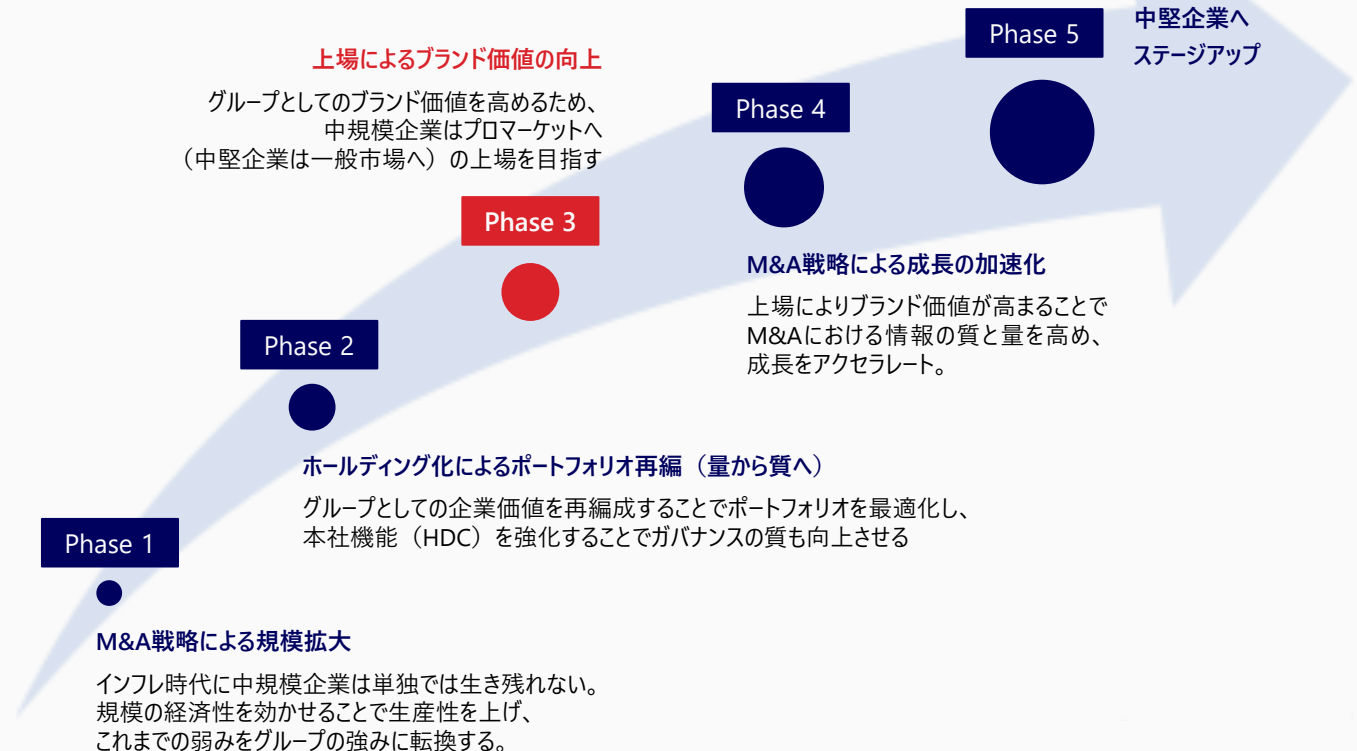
Phase 5

中堅企業へ
ステージアップ

上場によるブランド価値の向上

グループとしてのブランド価値を高めるため、
中規模企業はプロマーケットへ
（中堅企業は一般市場へ）の上場を目指す

Phase 4

Phase 3

M&A戦略による成長の加速化

上場によりブランド価値が高まることで
M&Aにおける情報の質と量を高め、
成長をアクセラレート。

Phase 2

ホールディング化によるポートフォリオ再編（量から質へ）

グループとしての企業価値を再編成することでポートフォリオを最適化し、
本社機能（HDC）を強化することでガバナンスの質も向上させる

Phase 1

M&A戦略による規模拡大

インフレ時代に中規模企業は単独では生き残れない。
規模の経済性を効かせることで生産性を上げ、
これまでの弱みをグループの強みに転換する。